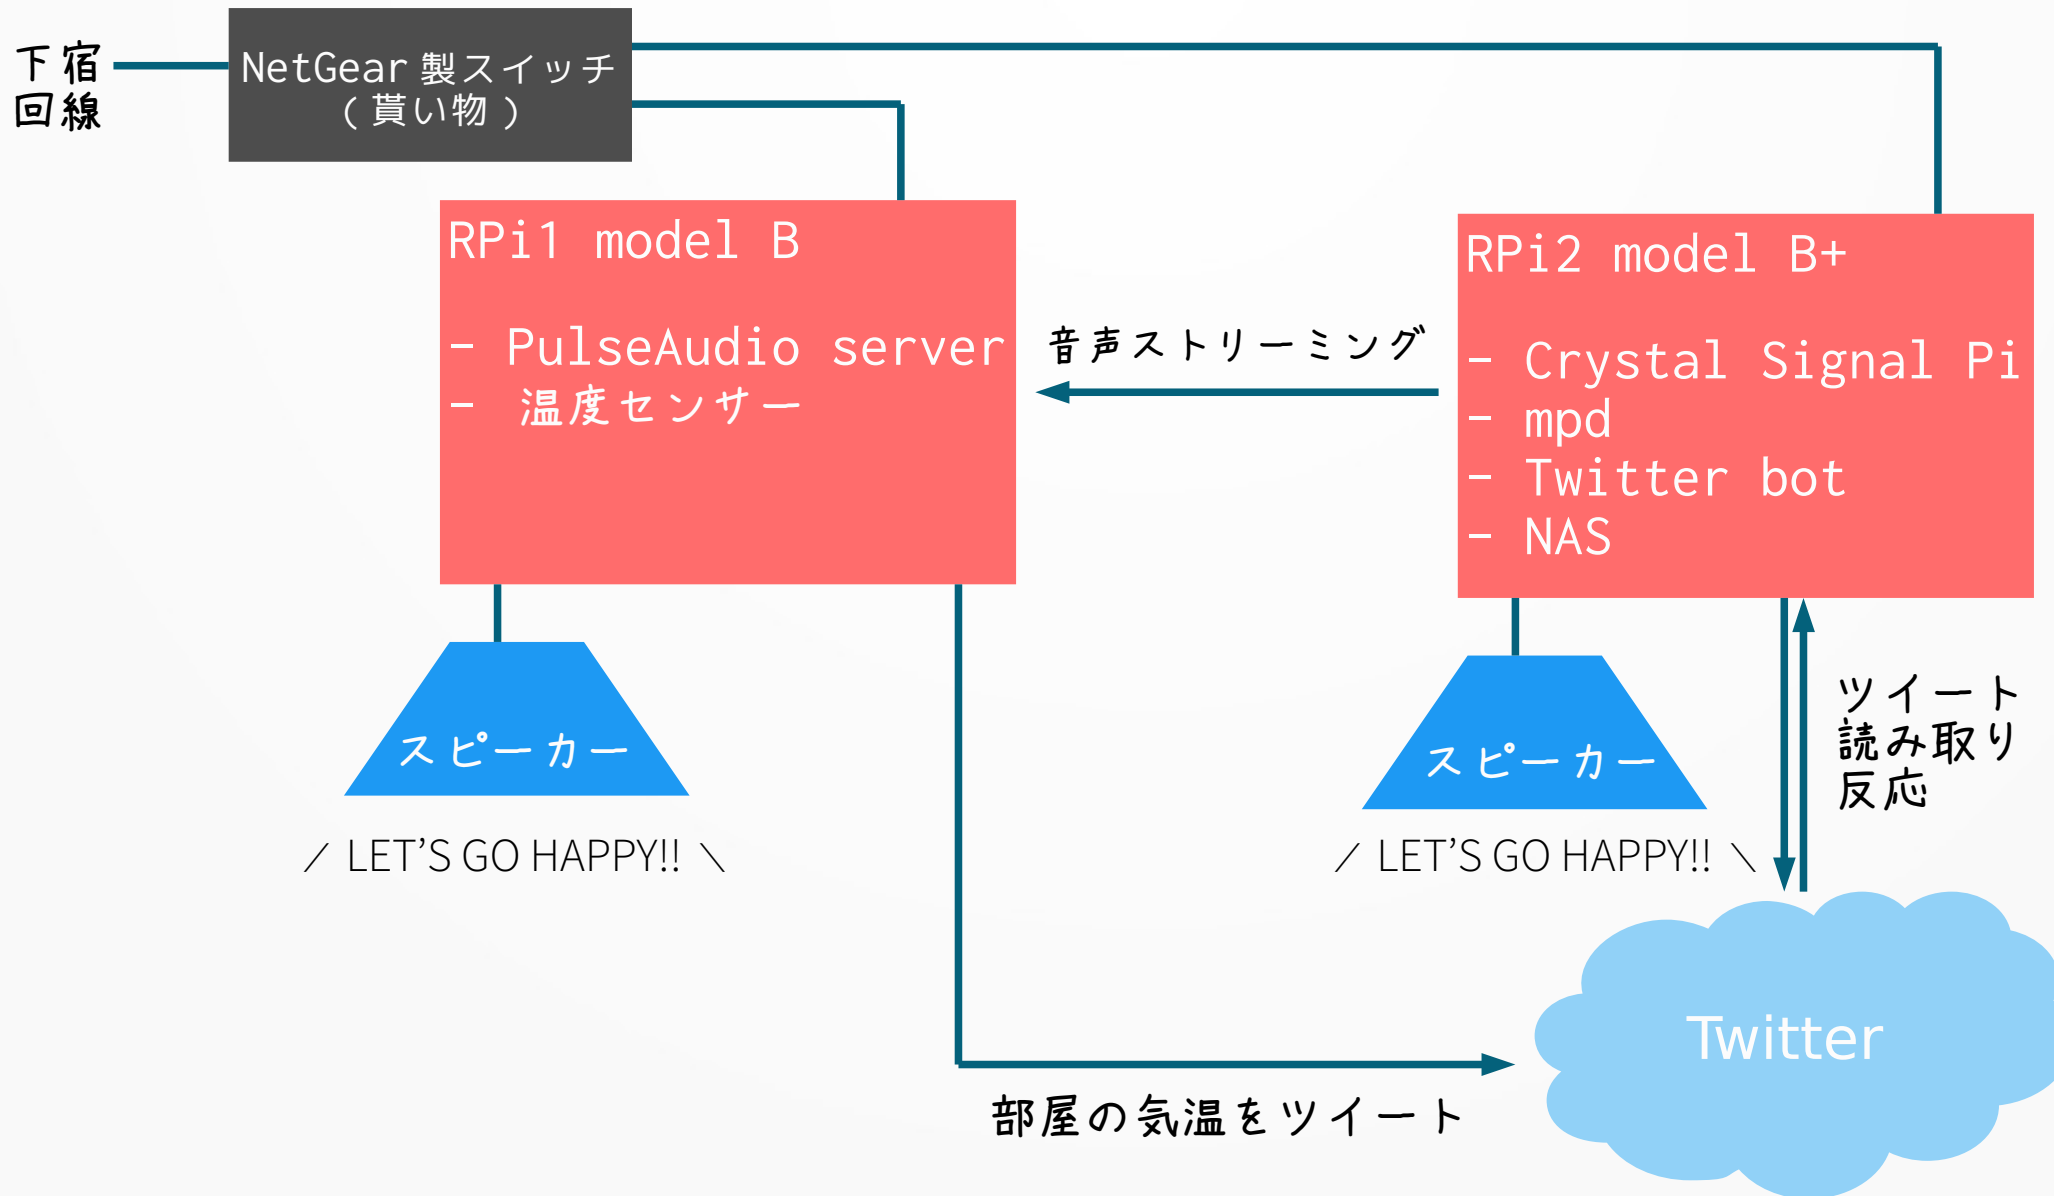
下宿回線

NetGear 製スイッチ
（貰い物）

RPi1 model B

- PulseAudio server
- 温度センサー

音声ストリーミング

RPi2 model B+

- Crystal Signal Pi
- mpd
- Twitter bot
- NAS

スピーカー

／ LET'S GO HAPPY!! ＼

スピーカー

／ LET'S GO HAPPY!! ＼

ツイート
読み取り
反応

Twitter

部屋の気温をツイート